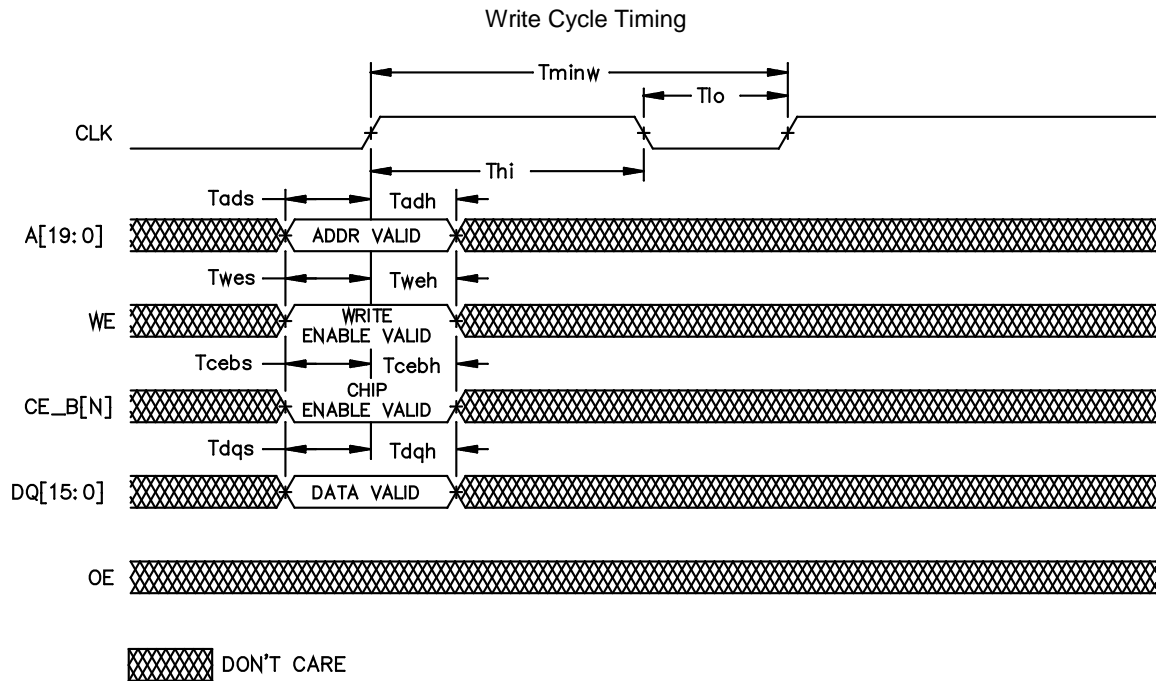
Write Cycle Timing

Tminw

Tlo

CLK

Thi

Tads

Tadh

A[19:0]

ADDR VALID

Twes

Tweh

WE

WRITE ENABLE VALID

Tcebs

Tcebh

CE_B[N]

CHIP ENABLE VALID

Tdqs

Tdqh

DQ[15:0]

DATA VALID

OE

DON'T CARE